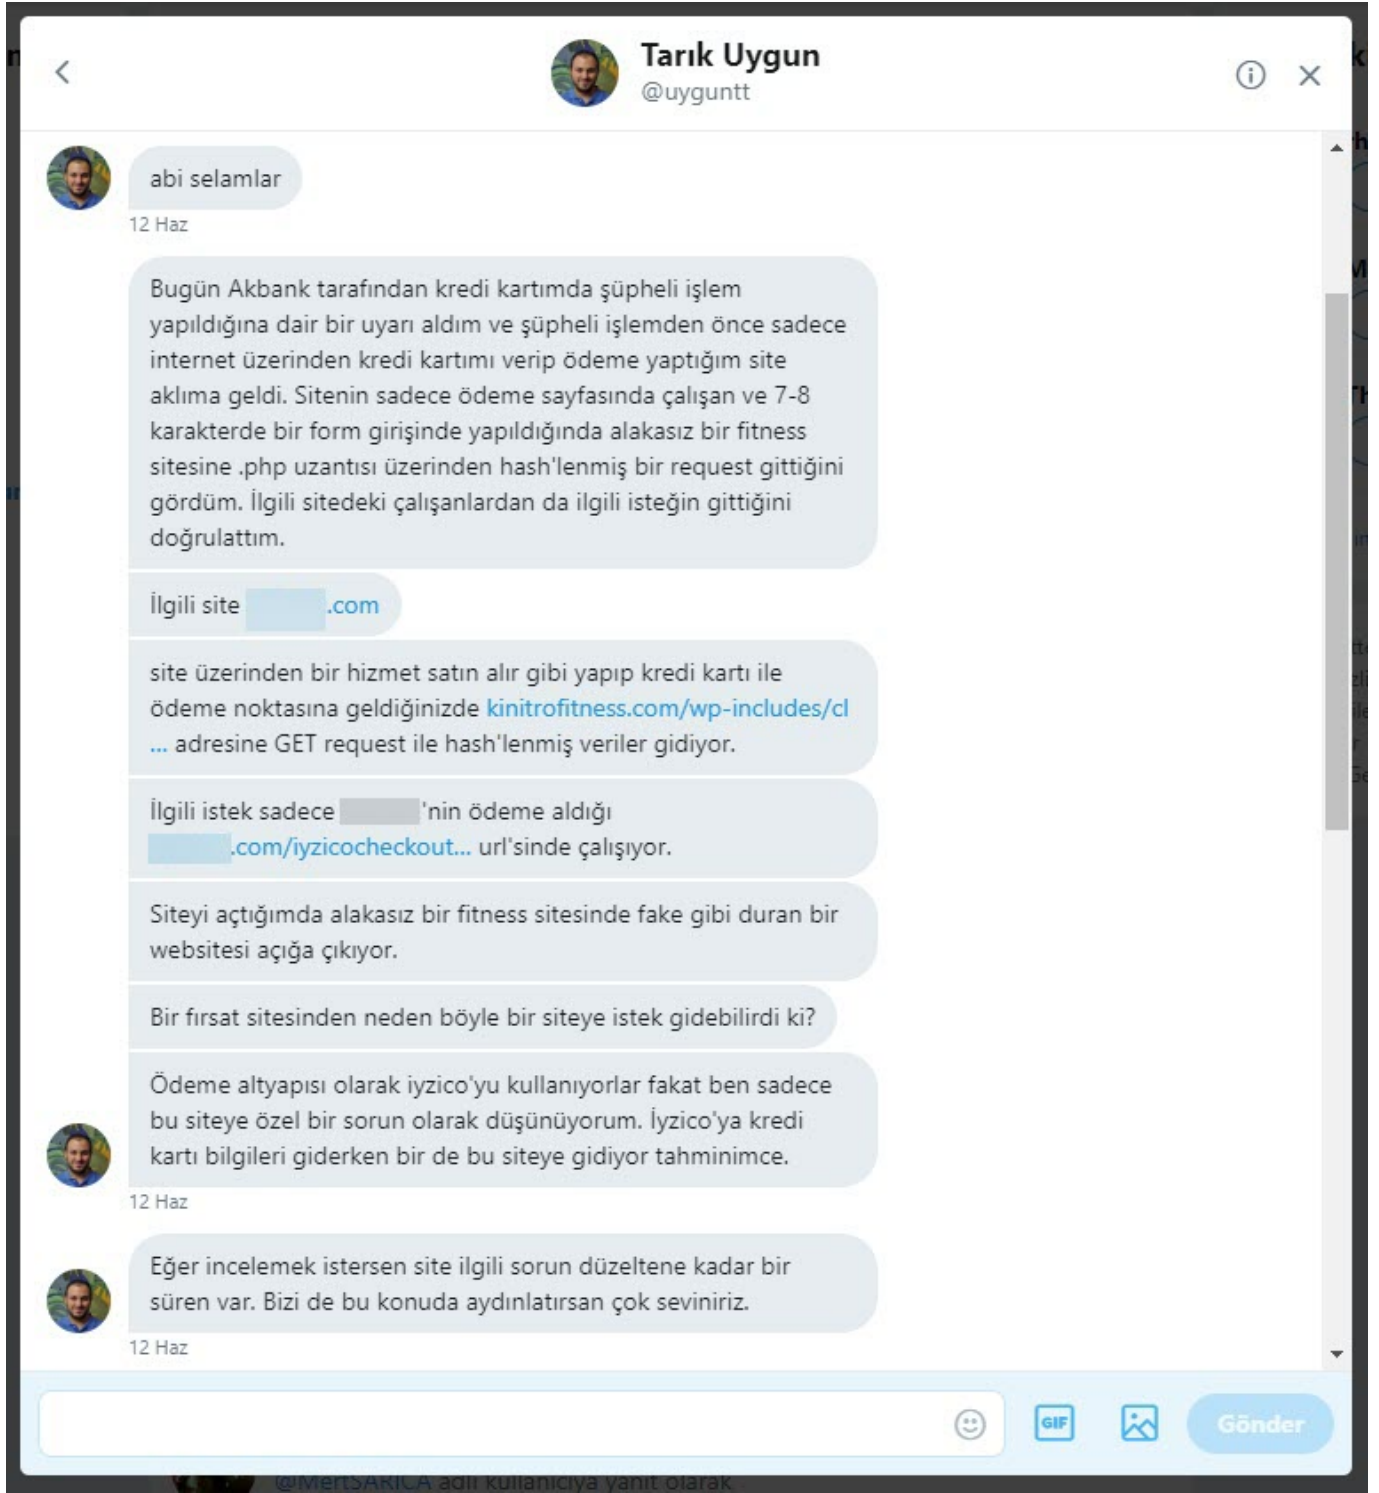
Tarık Uygun
@uyguntt

abi selamlar

12 Haz

Bugün Akbank tarafından kredi kartımda şüpheli işlem yapıldığına dair bir uyarı aldım ve şüpheli işlemden önce sadece internet üzerinden kredi kartımı verip ödeme yaptığım site aklıma geldi. Sitenin sadece ödeme sayfasında çalışan ve 7-8 karakterde bir form girişinde yapıldığında alakasız bir fitness sitesine .php uzantısı üzerinden hash'lenmiş bir request gittiğini gördüm. İlgili sitedeki çalışanlardan da ilgili isteğin gittiğini doğrulattım.

İlgili site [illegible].com

site üzerinden bir hizmet satın alır gibi yapıp kredi kartı ile ödeme noktasına geldiğinizde kinitrofitness.com/wp-includes/cl... adresine GET request ile hash'lenmiş veriler gidiyor.

İlgili istek sadece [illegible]'nin ödeme aldığı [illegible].com/iyzicocheckout... url'sinde çalışıyor.

Siteyi açtığımda alakasız bir fitness sitesinde fake gibi duran bir websitesi açığa çıkıyor.

Bir fırsat sitesinden neden böyle bir siteye istek gidebilirdi ki?

Ödeme altyapısı olarak iyzico'yu kullanıyorlar fakat ben sadece bu siteye özel bir sorun olarak düşünüyorum. İyzico'ya kredi kartı bilgileri giderken bir de bu siteye gidiyor tahminimce.

12 Haz

Eğer incelemek istersen site ilgili sorun düzeltene kadar bir süren var. Bizi de bu konuda aydınlatırsan çok seviniriz.

12 Haz

GIF
Gönder

@MertSARICA adlı kullanıcıya yanıt olarak